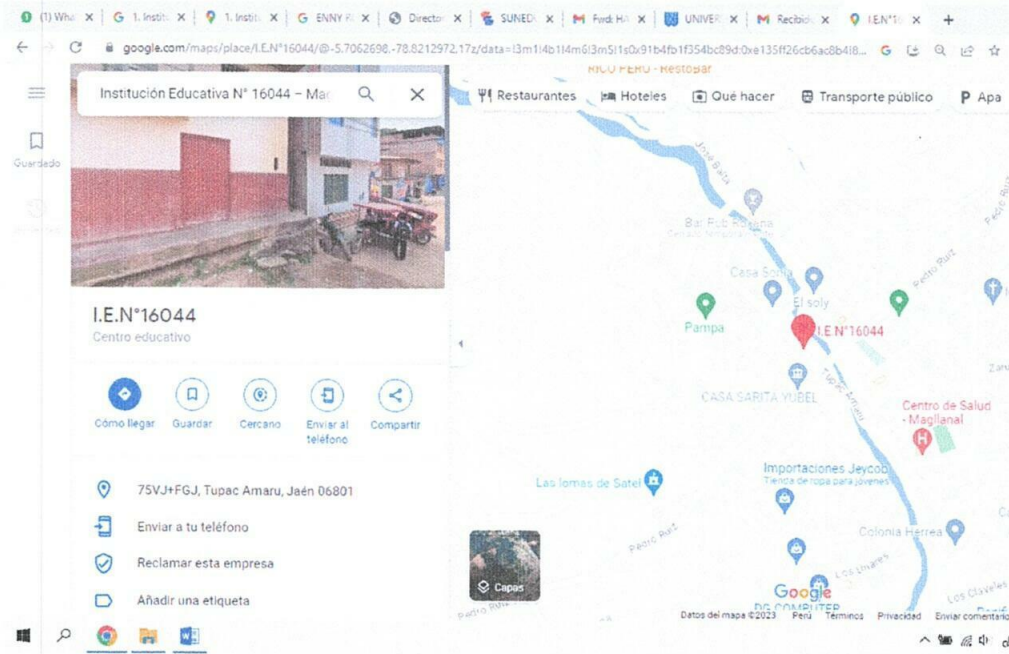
(1) Wha | 1. Institu | 1. Institu | ENNY F | Director | SUNED | Fwd: HA | UNIVER | Recibid | I.E.N°16 | +

google.com/maps/place/I.E.N°16044/@-5.7062698,-78.8212972,17z/data=!3m1!4b1!4m6!3m5!1s0x91b4fb1f354bc89d:0xe135ff26cb6ac8b4!8...

Guardado

Institución Educativa N° 16044 – Mac

Restaurantes | Hoteles | Qué hacer | Transporte público | Apa

RICO PERU - RestoBar

I.E.N°16044

Centro educativo

Cómo llegar | Guardar | Cercano | Enviar al teléfono | Compartir

75VJ+FGJ, Tupac Amaru, Jaén 06801

Enviar a tu teléfono

Reclamar esta empresa

Añadir una etiqueta

Jose Balta

Bar Pub Roxana

Casa Sonia

El soly

Pampa

I.E.N°16044

Pedro Ruiz

CASA SARITA YUBEL

Tupac Amaru

Centro de Salud - Magllanal

Las lomas de Satel

Importaciones Jeycob
Tienda de ropa para jóvenes

Pedro Ruiz

Colonia Herrea

Los Linares

Los Claveles

Capas

Google

DG COMPUTER

Datos del mapa ©2023 | Perú | Términos | Privacidad | Enviar comentarios